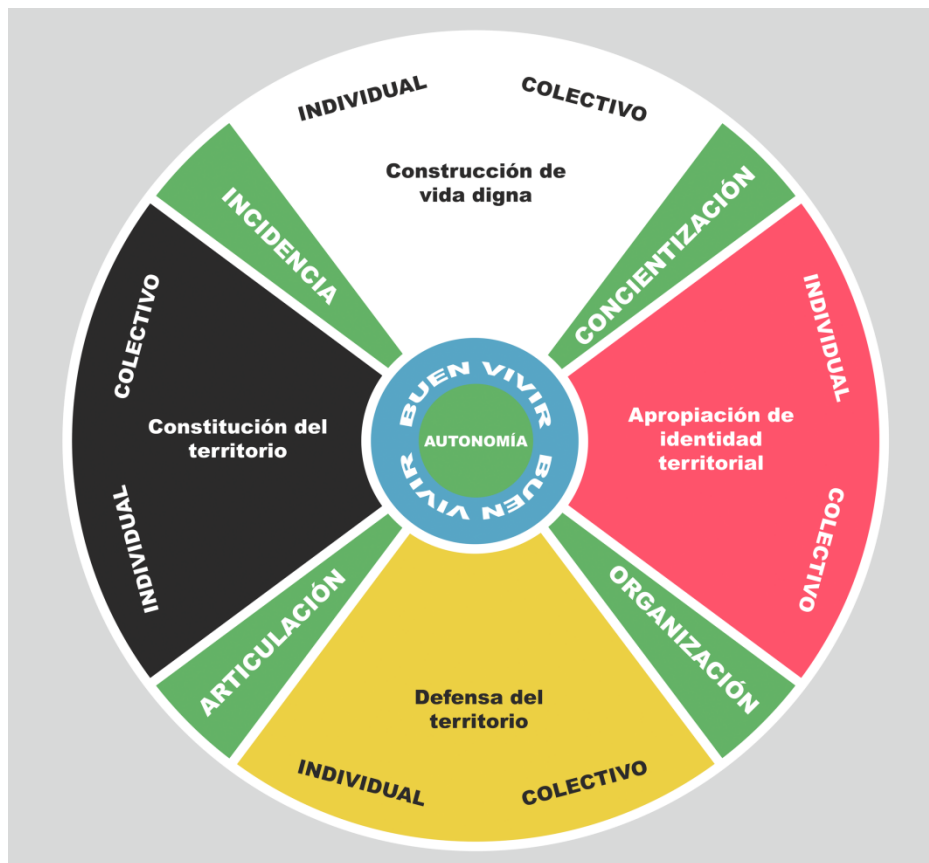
INDIVIDUAL
COLECTIVO
Construcción de vida digna

CONCIENTIZACIÓN

INDIVIDUAL
Apropiación de identidad territorial
COLECTIVO

ORGANIZACIÓN

Defensa del territorio
INDIVIDUAL
COLECTIVO

ARTICULACIÓN

COLECTIVO
Constitución del territorio
INDIVIDUAL

INCIDENCIA

BUEN VIVIR
AUTONOMÍA
BUEN VIVIR